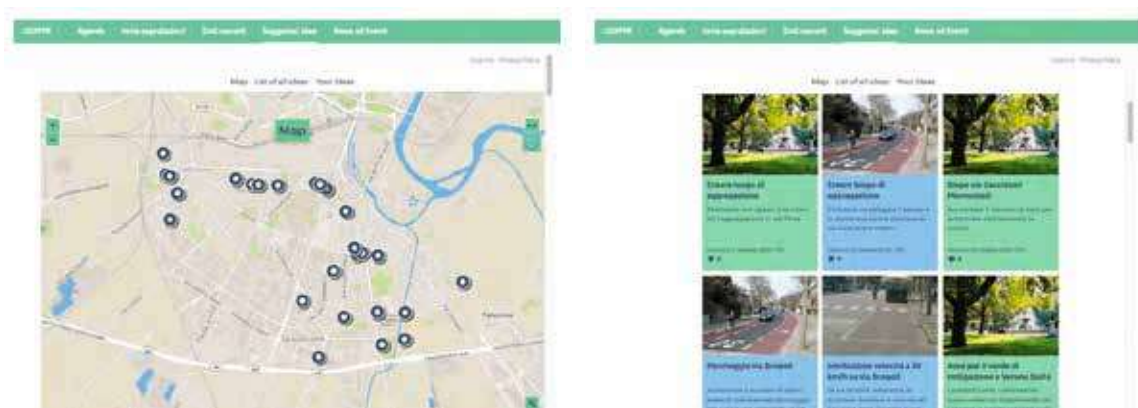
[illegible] Agenda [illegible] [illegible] Suggest idea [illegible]

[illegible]

Map List of all ideas Your ideas

Map

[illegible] Agenda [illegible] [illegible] Suggest idea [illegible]

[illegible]

Map List of all ideas Your ideas

Creare luogo di aggregazione

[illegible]

Creare luogo di aggregazione

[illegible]

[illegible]

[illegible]

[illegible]

Parcheggio via Brogeat

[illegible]

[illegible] a 30 km/h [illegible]

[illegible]